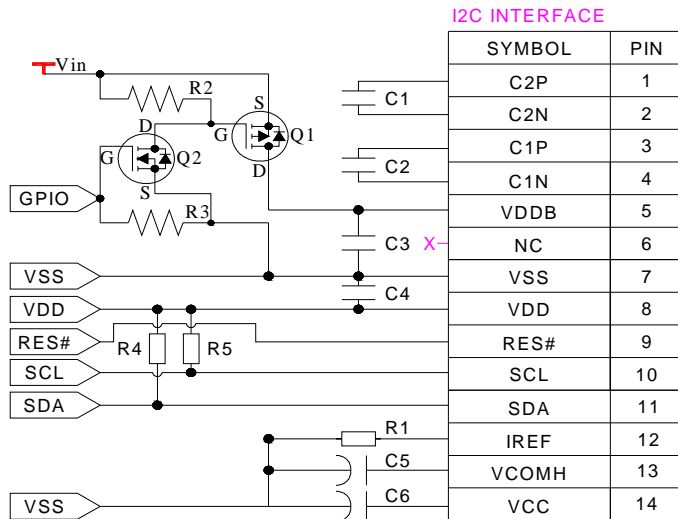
I2C INTERFACE

| SYMBOL | PIN |
|---|---|
| C2P | 1 |
| C2N | 2 |
| C1P | 3 |
| C1N | 4 |
| VDDB | 5 |
| NC | 6 |
| VSS | 7 |
| VDD | 8 |
| RES# | 9 |
| SCL | 10 |
| SDA | 11 |
| IREF | 12 |
| VCOMH | 13 |
| VCC | 14 |

Vin
R2
S
G
Q1
D
D
G
Q2
S
GPIO
R3
C1
C2
C3
X
C4
VSS
VDD
RES#
R4
R5
SCL
SDA
R1
C5
C6
VSS